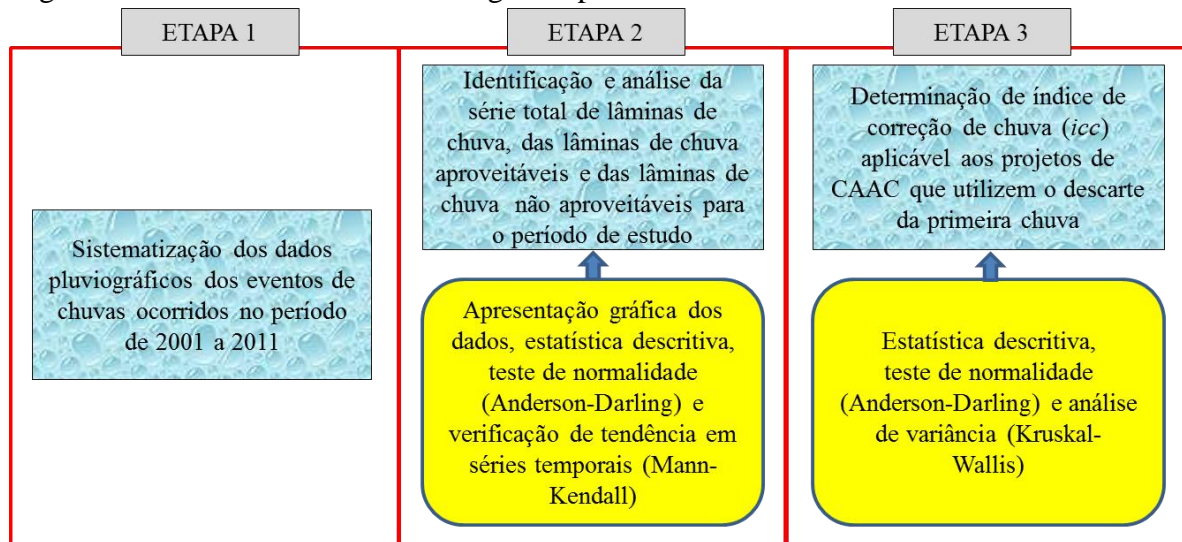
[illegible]

ETAPA 1

Sistematização dos dados pluviográficos dos eventos de chuvas ocorridos no período de 2001 a 2011

ETAPA 2

Identificação e análise da série total de lâminas de chuva, das lâminas de chuva aproveitáveis e das lâminas de chuva não aproveitáveis para o período de estudo

Apresentação gráfica dos dados, estatística descritiva, teste de normalidade (Anderson-Darling) e verificação de tendência em séries temporais (Mann-Kendall)

ETAPA 3

Determinação de índice de correção de chuva (*icc*) aplicável aos projetos de CAAC que utilizem o descarte da primeira chuva

Estatística descritiva, teste de normalidade (Anderson-Darling) e análise de variância (Kruskal-Wallis)